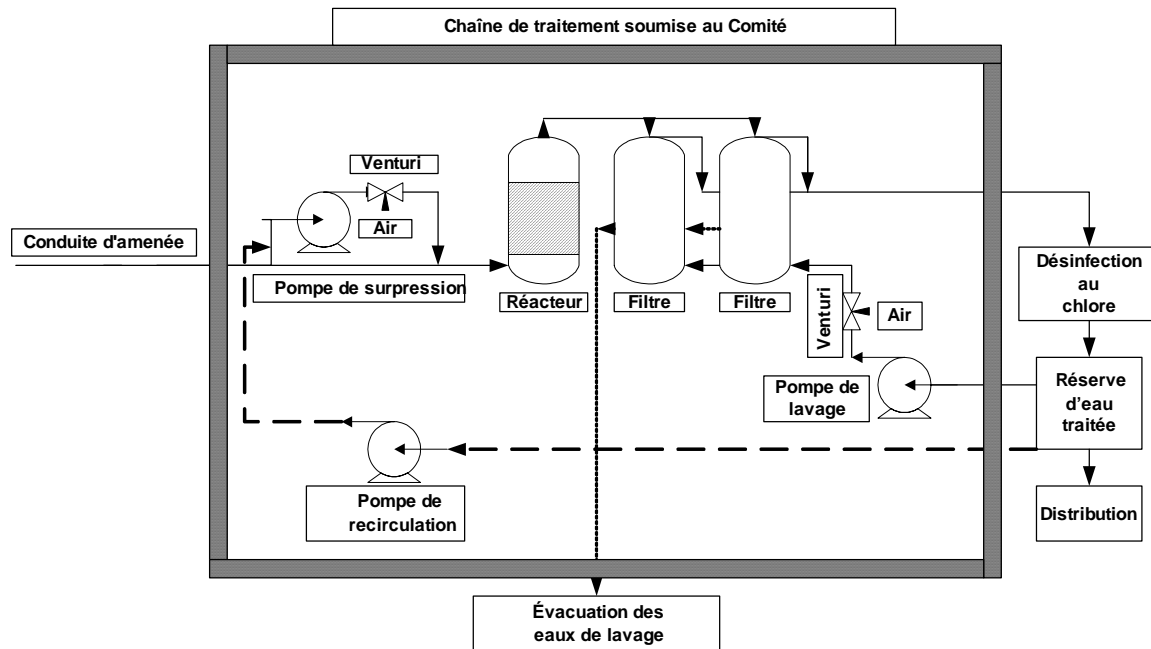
Chaîne de traitement soumise au Comité

Venturi

Air

Conduite d'amenée

Pompe de surpression

Réacteur

Filtre

Filtre

Venturi

Air

Désinfection au chlore

Pompe de lavage

Réserve d'eau traitée

Pompe de recirculation

Distribution

Évacuation des eaux de lavage